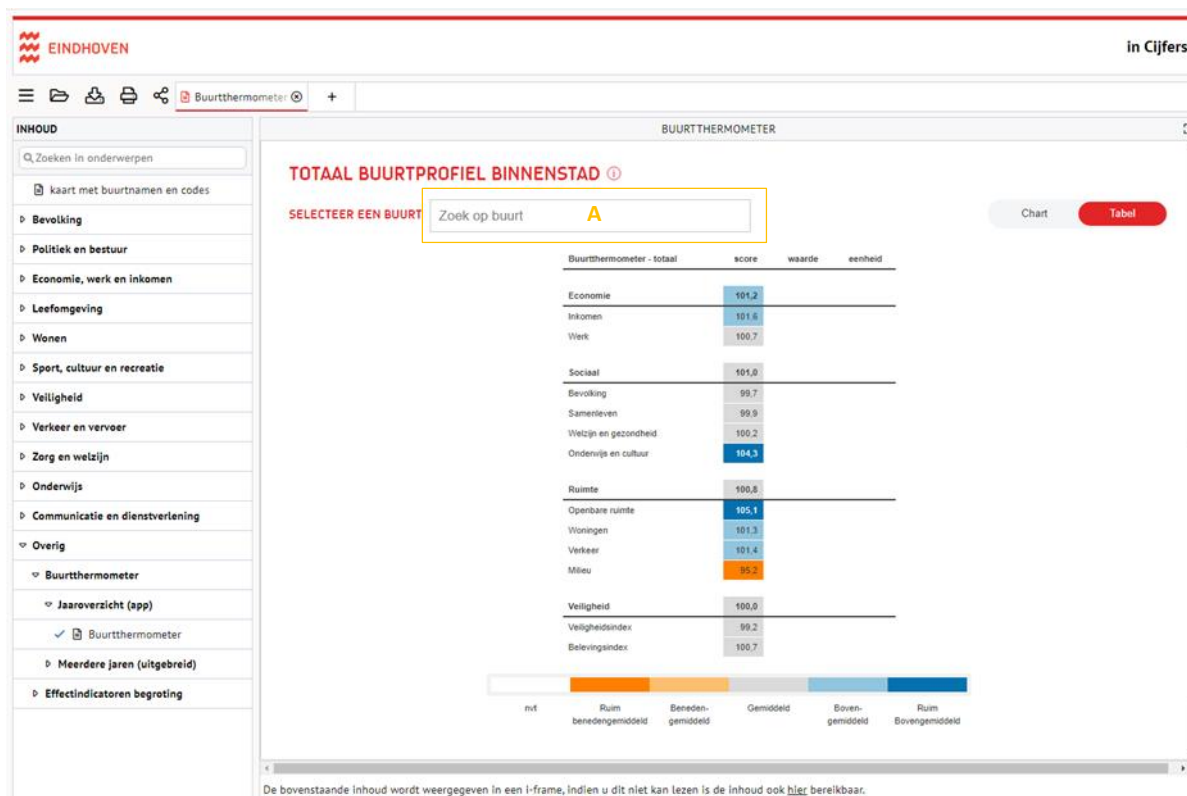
EINDHOVEN

in Cijfers

Buurtthermometer

+

INHOUD

Zoeken in onderwerpen

kaart met buurtnamen en codes

Bevolking

Politiek en bestuur

Economie, werk en inkomen

Leefomgeving

Wonen

Sport, cultuur en recreatie

Veiligheid

Verkeer en vervoer

Zorg en welzijn

Onderwijs

Communicatie en dienstverlening

Overig

Buurtthermometer

Jaaroverzicht (app)

Buurtthermometer

Meerdere jaren (uitgebreid)

Effectindicatoren begroting

BUURTTHERMOMETER

TOTAAL BUURTPROFIEL BINNENSTAD

SELECTEER EEN BUURT

Zoek op buurt

A

Chart

Tabel

| Buurtthermometer - totaal | score | waarde | eenheid |
|---|---|---|---|
| Economie | 101,2 | | |
| Inkomen | 101,6 | | |
| Werk | 100,7 | | |
| Sociaal | 101,0 | | |
| Bevolking | 99,7 | | |
| Samenleven | 99,9 | | |
| Welzijn en gezondheid | 100,2 | | |
| Onderwijs en cultuur | 104,3 | | |
| Ruimte | 100,8 | | |
| Openbare ruimte | 105,1 | | |
| Woningen | 101,3 | | |
| Verkeer | 101,4 | | |
| Milieu | 95,2 | | |
| Veiligheid | 100,0 | | |
| Veiligheidsindex | 99,2 | | |
| Belevingsindex | 100,7 | | |

nvt

Ruim benedengemiddeld

Beneden-gemiddeld

Gemiddeld

Boven-gemiddeld

Ruim Bovengemiddeld

De bovenstaande inhoud wordt weergegeven in een i-frame, indien u dit niet kan lezen is de inhoud ook hier bereikbaar.